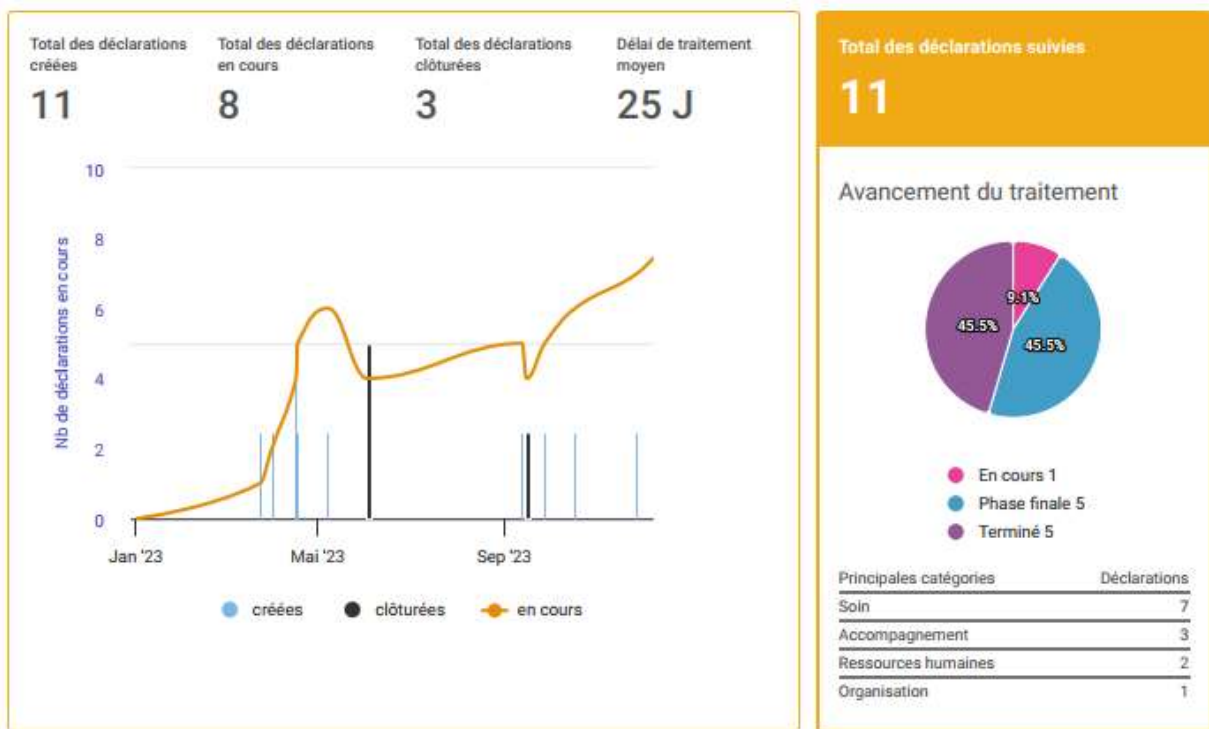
Total des déclarations créées
11

Total des déclarations en cours
8

Total des déclarations clôturées
3

Délai de traitement moyen
25 J

10
8
6
4
2
0
Nb de déclarations en cours
Jan '23
Mai '23
Sep '23

créées
clôturées
en cours

Total des déclarations suivies
11

Avancement du traitement

9.1%
45.5%
45.5%

En cours 1
Phase finale 5
Terminé 5

| Principales catégories | Déclarations |
|---|---|
| Soin | 7 |
| Accompagnement | 3 |
| Ressources humaines | 2 |
| Organisation | 1 |